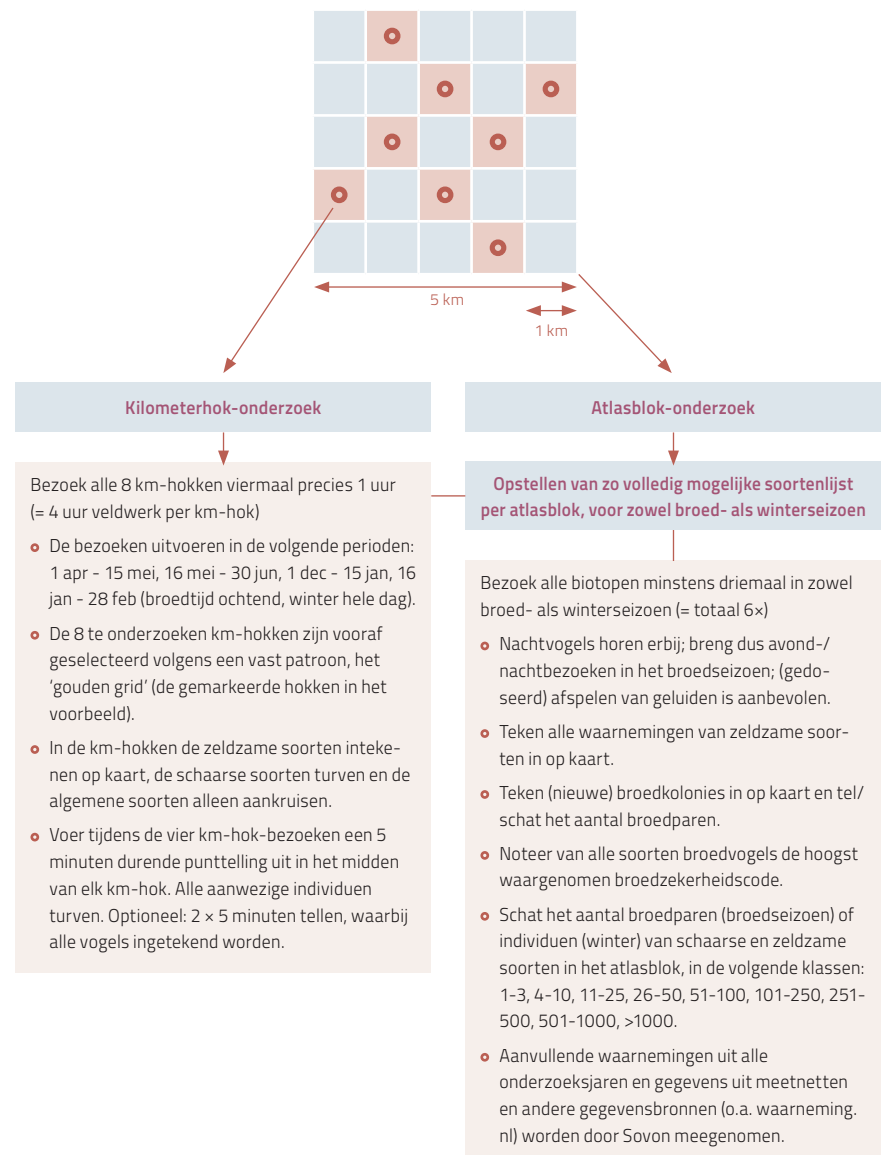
5 km

1 km

Kilometerhok-onderzoek

Atlasblok-onderzoek

Bezoek alle 8 km-hokken viermaal precies 1 uur (= 4 uur veldwerk per km-hok)

- De bezoeken uitvoeren in de volgende perioden: 1 apr - 15 mei, 16 mei - 30 jun, 1 dec - 15 jan, 16 jan - 28 feb (broedtijd ochtend, winter hele dag).
- De 8 te onderzoeken km-hokken zijn vooraf geselecteerd volgens een vast patroon, het 'gouden grid' (de gemarkeerde hokken in het voorbeeld).
- In de km-hokken de zeldzame soorten intekenen op kaart, de schaarse soorten turven en de algemene soorten alleen aankruisen.
- Voer tijdens de vier km-hok-bezoeken een 5 minuten durende punttelling uit in het midden van elk km-hok. Alle aanwezige individuen turven. Optioneel: 2 × 5 minuten tellen, waarbij alle vogels ingetekend worden.

Opstellen van zo volledig mogelijke soortenlijst per atlasblok, voor zowel broed- als winterseizoen

Bezoek alle biotopen minstens driemaal in zowel broed- als winterseizoen (= totaal 6×)

- Nachtvogels horen erbij; breng dus avond-/nachtbezoeken in het broedseizoen; (gedoseerd) afspelen van geluiden is aanbevolen.
- Teken alle waarnemingen van zeldzame soorten in op kaart.
- Teken (nieuwe) broedkolonies in op kaart en tel/schat het aantal broedparen.
- Noteer van alle soorten broedvogels de hoogst waargenomen broedzekerheidscode.
- Schat het aantal broedparen (broedseizoen) of individuen (winter) van schaarse en zeldzame soorten in het atlasblok, in de volgende klassen: 1-3, 4-10, 11-25, 26-50, 51-100, 101-250, 251-500, 501-1000, >1000.
- Aanvullende waarnemingen uit alle onderzoeksjaren en gegevens uit meetnetten en andere gegevensbronnen (o.a. waarneming.nl) worden door Sovon meegenomen.